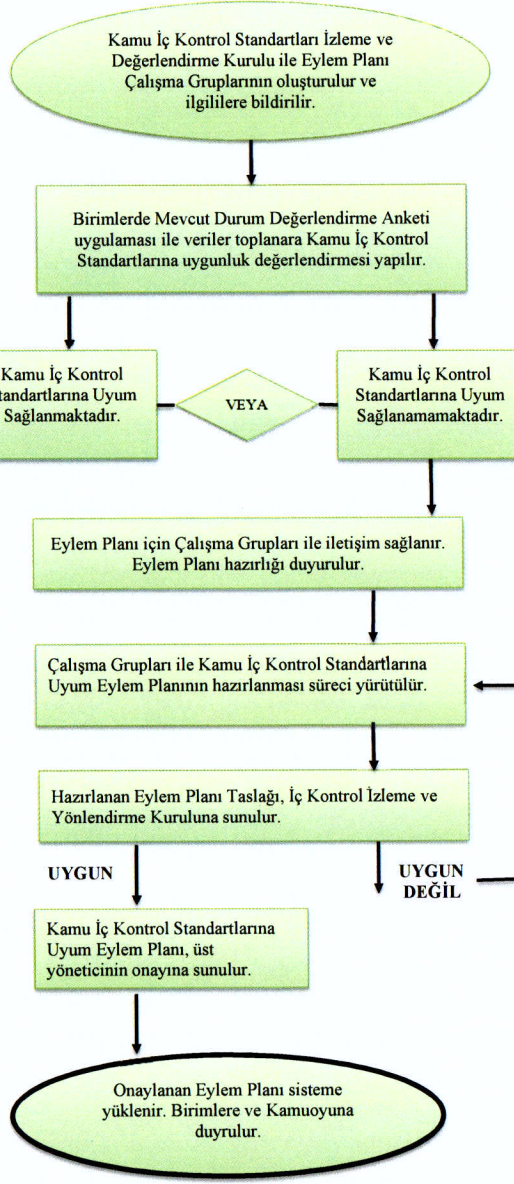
Kamu İç Kontrol Standartları İzleme ve Değerlendirme Kurulu ile Eylem Planı Çalışma Gruplarının oluşturulur ve ilgililere bildirilir.

Birimlerde Mevcut Durum Değerlendirme Anketi uygulaması ile veriler toplanarak Kamu İç Kontrol Standartlarına uygunluk değerlendirmesi yapılır.

Kamu İç Kontrol tandartlarına Uyum Sağlanmaktadır.

VEYA

Kamu İç Kontrol Standartlarına Uyum Sağlanamamaktadır.

Eylem Planı için Çalışma Grupları ile iletişim sağlanır. Eylem Planı hazırlığı duyurulur.

Çalışma Grupları ile Kamu İç Kontrol Standartlarına Uyum Eylem Planının hazırlanması süreci yürütülür.

Hazırlanan Eylem Planı Taslağı, İç Kontrol İzleme ve Yönlendirme Kuruluna sunulur.

UYGUN

UYGUN DEĞİL

Kamu İç Kontrol Standartlarına Uyum Eylem Planı, üst yöneticinin onayına sunulur.

Onaylanan Eylem Planı sisteme yüklenir. Birimlere ve Kamuoyuna duyurulur.